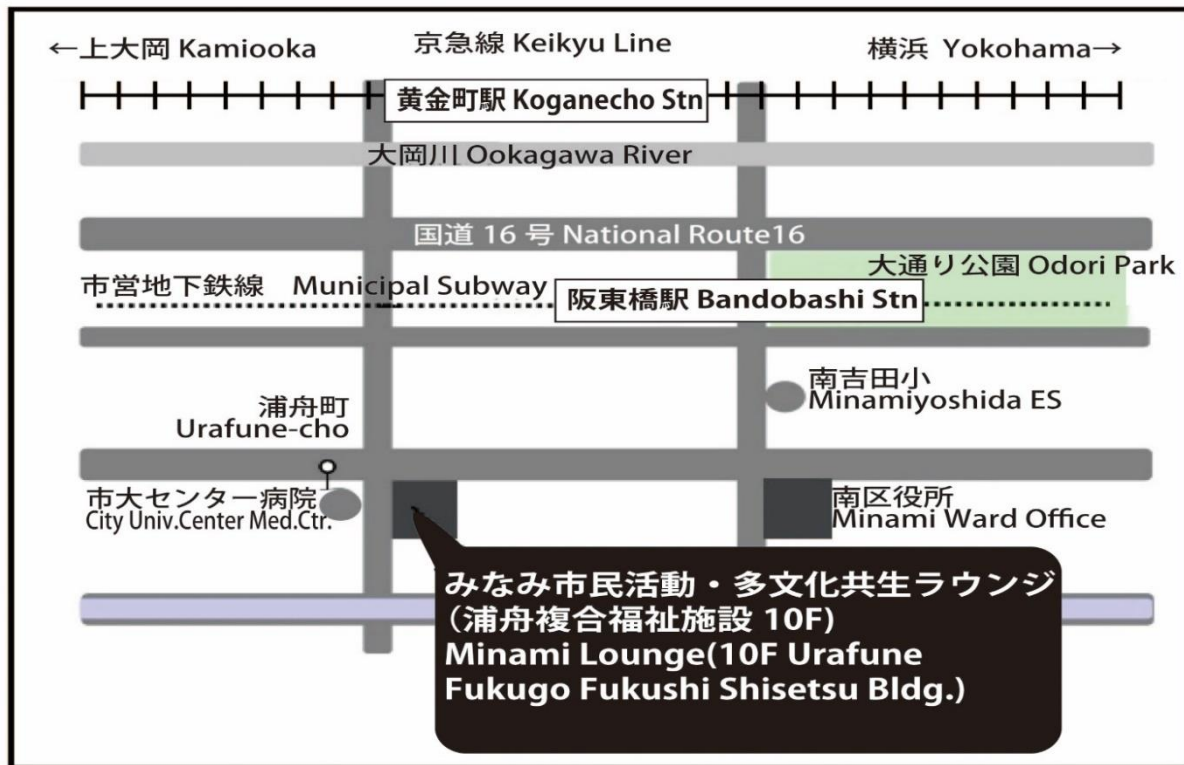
←上大岡 Kamiooka

京急線 Keikyu Line

横浜 Yokohama→

黄金町駅 Koganecho Stn

大岡川 Ookagawa River

国道 16 号 National Route16

大通り公園 Odori Park

市営地下鉄線 Municipal Subway

阪東橋駅 Bandobashi Stn

南吉田小 Minamiyoshida ES

浦舟町 Urafune-cho

市大センター病院 City Univ.Center Med.Ctr.

南区役所 Minami Ward Office

みなみ市民活動・多文化共生ラウンジ
(浦舟複合福祉施設 10F)
Minami Lounge(10F Urafune Fukugo Fukushi Shisetsu Bldg.)